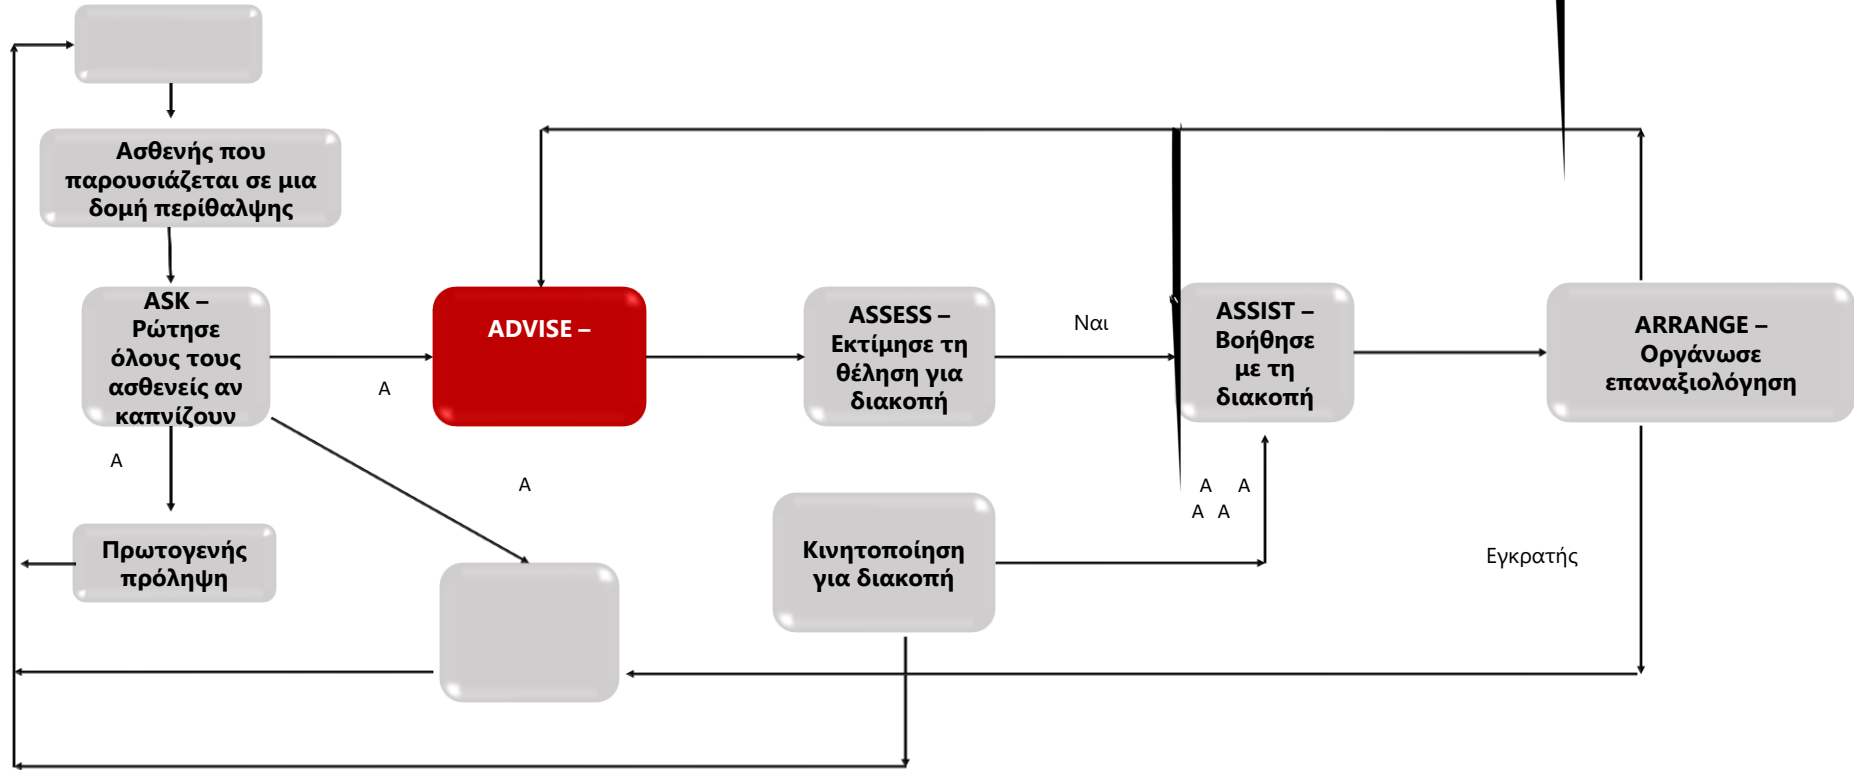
Ασθενής που παρουσιάζεται σε μια δομή περίθαλψης

ASK – Ρώτησε όλους τους ασθενείς αν καπνίζουν

A

A

Πρωτογενής πρόληψη

ADVISE –

A

ASSESS – Εκτίμησε τη θέληση για διακοπή

Ναι

ASSIST – Βοήθησε με τη διακοπή

A A
A A

Κινητοποίηση για διακοπή

ARRANGE – Οργάνωσε επαναξιολόγηση

Εγκρατής